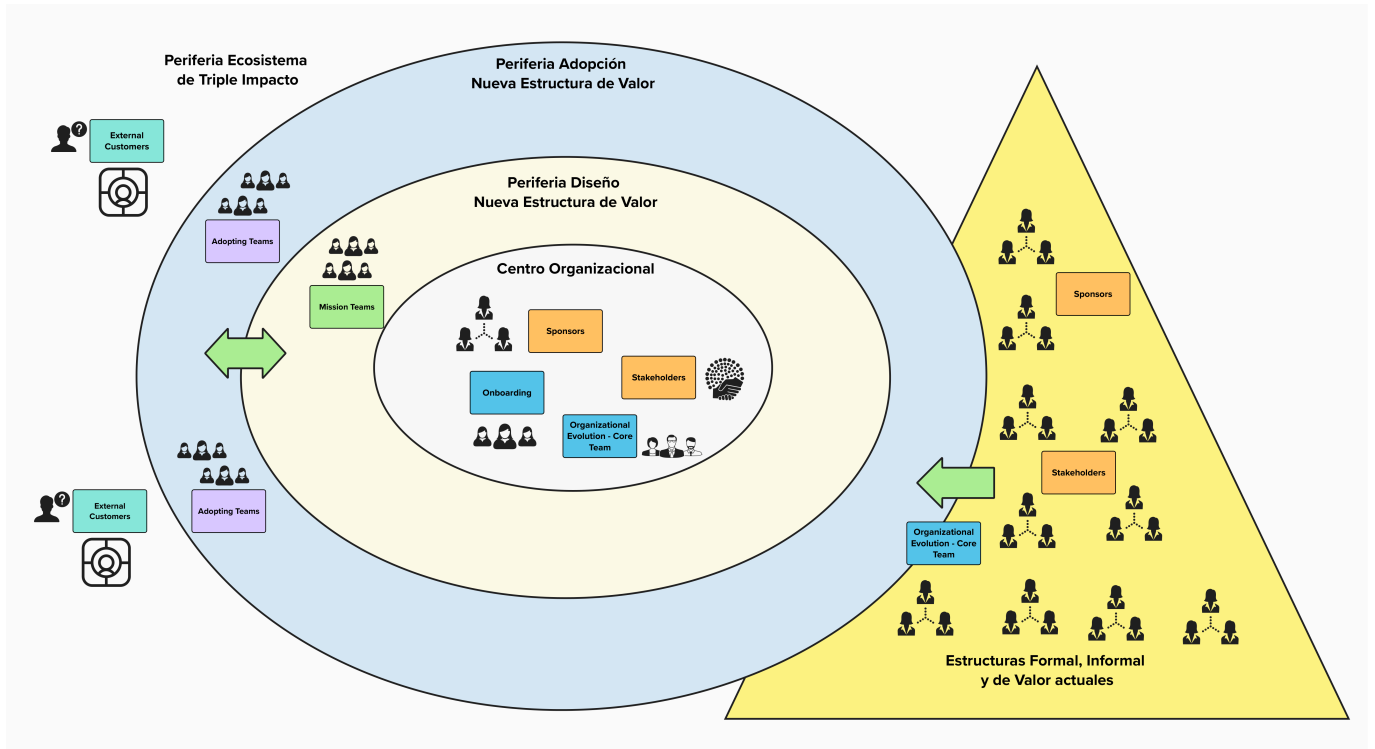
Periferia Ecosistema de Triple Impacto

Periferia Adopción Nueva Estructura de Valor

External Customers

Adopting Teams

Periferia Diseño Nueva Estructura de Valor

Mission Teams

Centro Organizacional

Sponsors

Stakeholders

Onboarding

Organizational Evolution - Core Team

Sponsors

Stakeholders

Organizational Evolution - Core Team

Adopting Teams

External Customers

Estructuras Formal, Informal y de Valor actuales